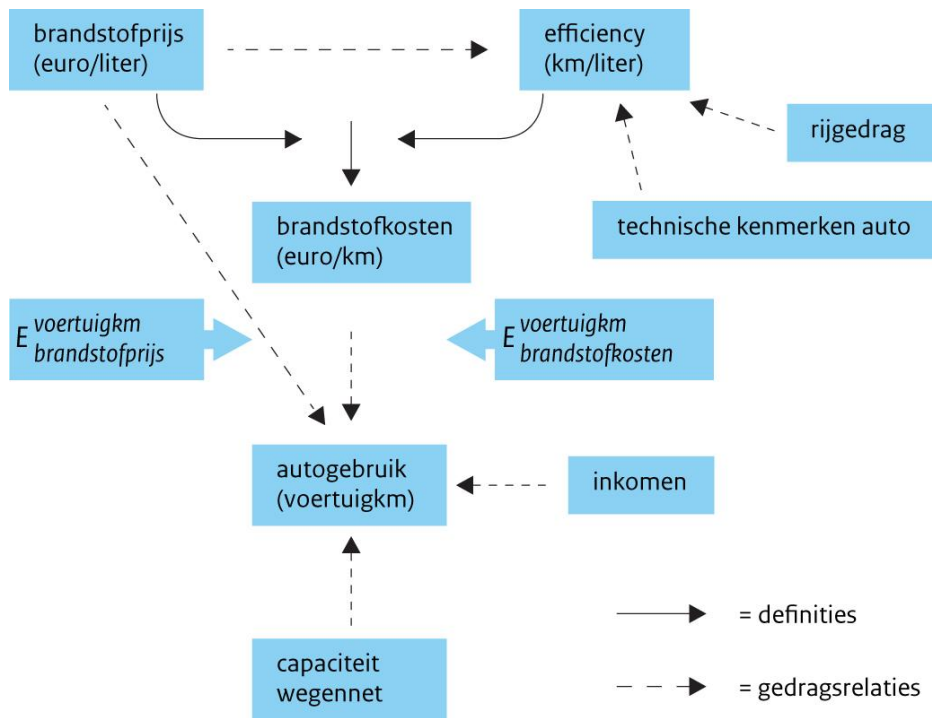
brandstofprijs (euro/liter)

efficiency (km/liter)

rijgedrag

brandstofkosten (euro/km)

technische kenmerken auto

$E^{voertuigkm}_{brandstofprijs}$

$E^{voertuigkm}_{brandstofkosten}$

autogebruik (voertuigkm)

inkomen

capaciteit wegennet

= definities

= gedragsrelaties